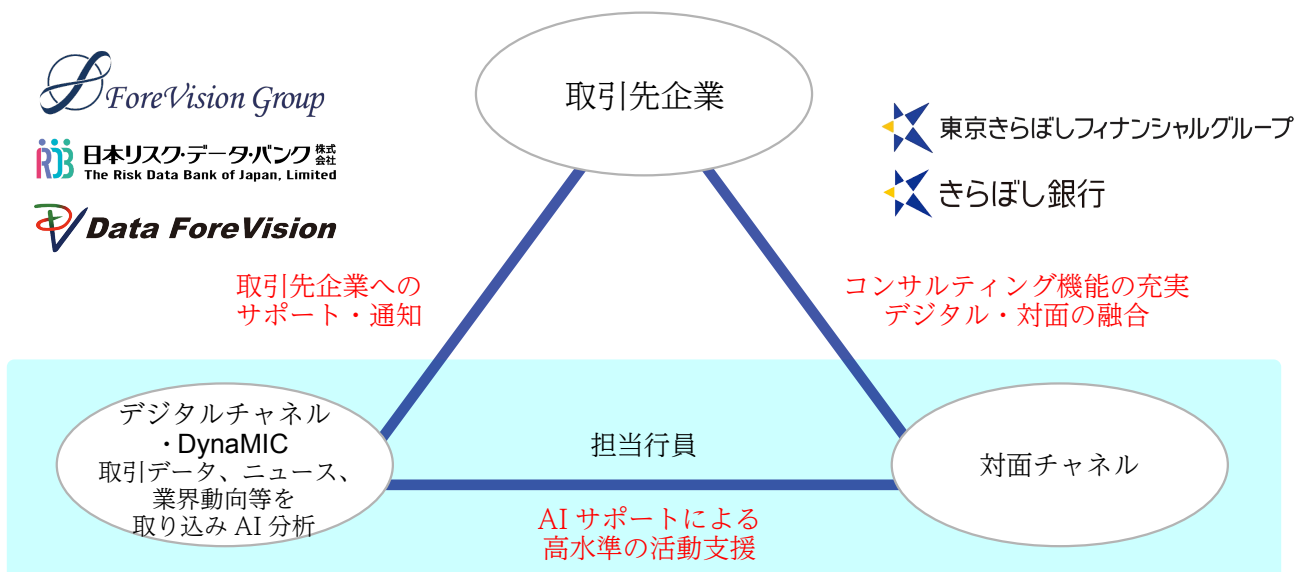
ForeVision Group

日本リスク・データ・バンク株式会社
The Risk Data Bank of Japan, Limited

Data ForeVision

取引先企業

東京きらぼしフィナンシャルグループ

きらぼし銀行

取引先企業へのサポート・通知

コンサルティング機能の充実
デジタル・対面の融合

デジタルチャネル
・DynaMIC
取引データ、ニュース、業界動向等を取り込みAI分析

担当行員

対面チャネル

AIサポートによる
高水準の活動支援